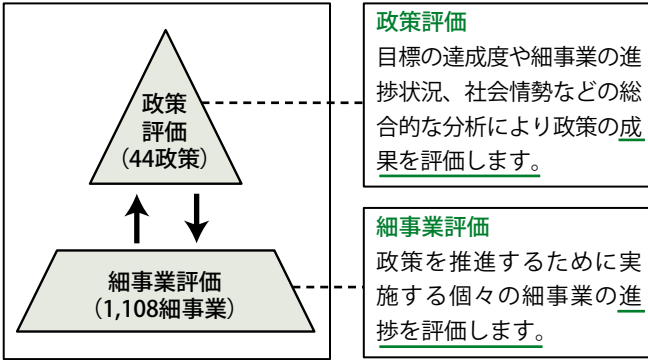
政策評価
(44政策)

細事業評価
(1,108細事業)

政策評価
目標の達成度や細事業の進捗状況、社会情勢などの総合的な分析により政策の成果を評価します。

細事業評価
政策を推進するために実施する個々の細事業の進捗を評価します。